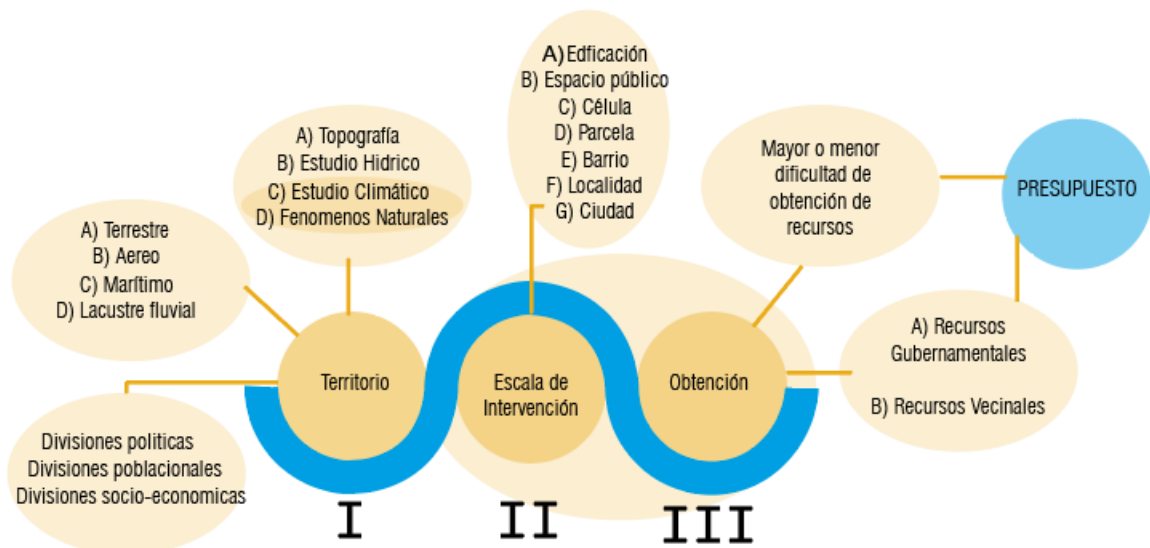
A) Edficación
B) Espacio público
C) Célula
D) Parcela
E) Barrio
F) Localidad
G) Ciudad

A) Topografía
B) Estudio Hidrico
C) Estudio Climático
D) Fenomenos Naturales

Mayor o menor dificultad de obtención de recursos

PRESUPUESTO

A) Terrestre
B) Aereo
C) Marítimo
D) Lacustre fluvial

A) Recursos Gubernamentales

B) Recursos Vecinales

Territorio

Escala de Intervención

Obtención

Divisiones politicas
Divisiones poblacionales
Divisiones socio-economicas

I

II

III